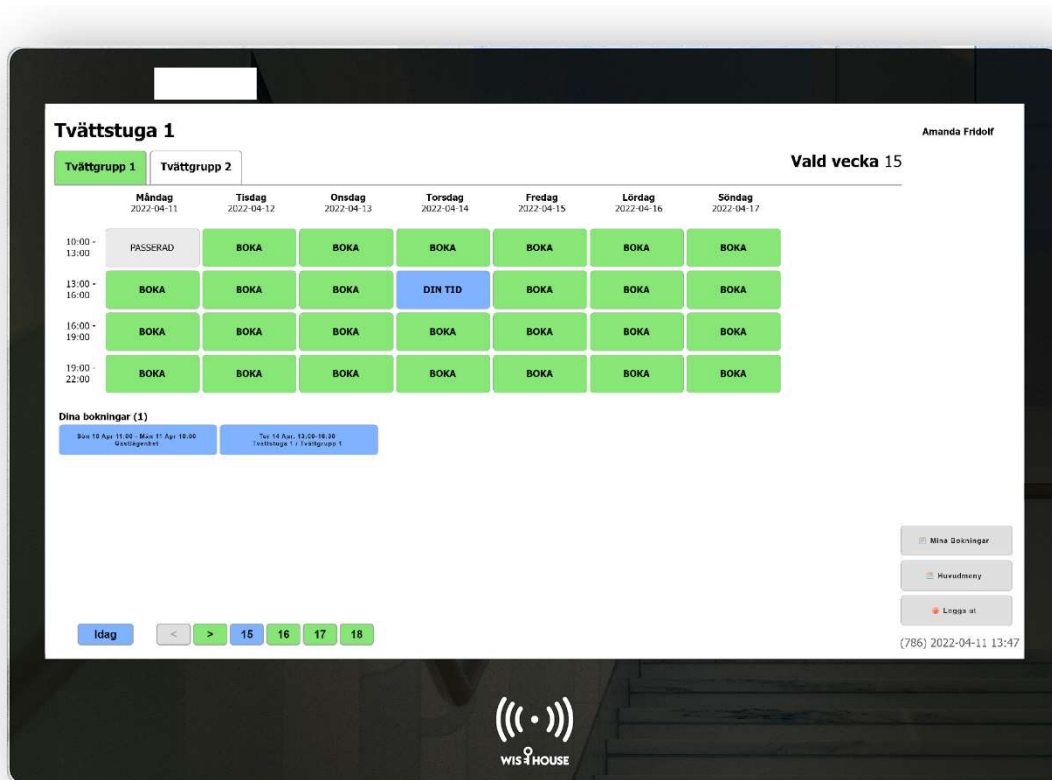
Tvättstuga 1

Amanda Fridolf

Tvättgrupp 1 Tvättgrupp 2

Vald vecka 15

| | Måndag 2022-04-11 | Tisdag 2022-04-12 | Onsdag 2022-04-13 | Torsdag 2022-04-14 | Fredag 2022-04-15 | Lördag 2022-04-16 | Söndag 2022-04-17 |
|---|---|---|---|---|---|---|---|
| 10:00 - 13:00 | PASSERAD | BOKA | BOKA | BOKA | BOKA | BOKA | BOKA |
| 13:00 - 16:00 | BOKA | BOKA | BOKA | DIN TID | BOKA | BOKA | BOKA |
| 16:00 - 19:00 | BOKA | BOKA | BOKA | BOKA | BOKA | BOKA | BOKA |
| 19:00 - 22:00 | BOKA | BOKA | BOKA | BOKA | BOKA | BOKA | BOKA |

Dina bokningar (1)

Sön 10 Apr 11.00 - Mån 11 Apr 10.00 Gästlägenhet

Tor 14 Apr, 13.00-16.00 Tvättstuga 1 / Tvättgrupp 1

Mina Bokningar

Huvudmeny

Logga ut

Idag < > 15 16 17 18

(786) 2022-04-11 13:47

WIS HOUSE